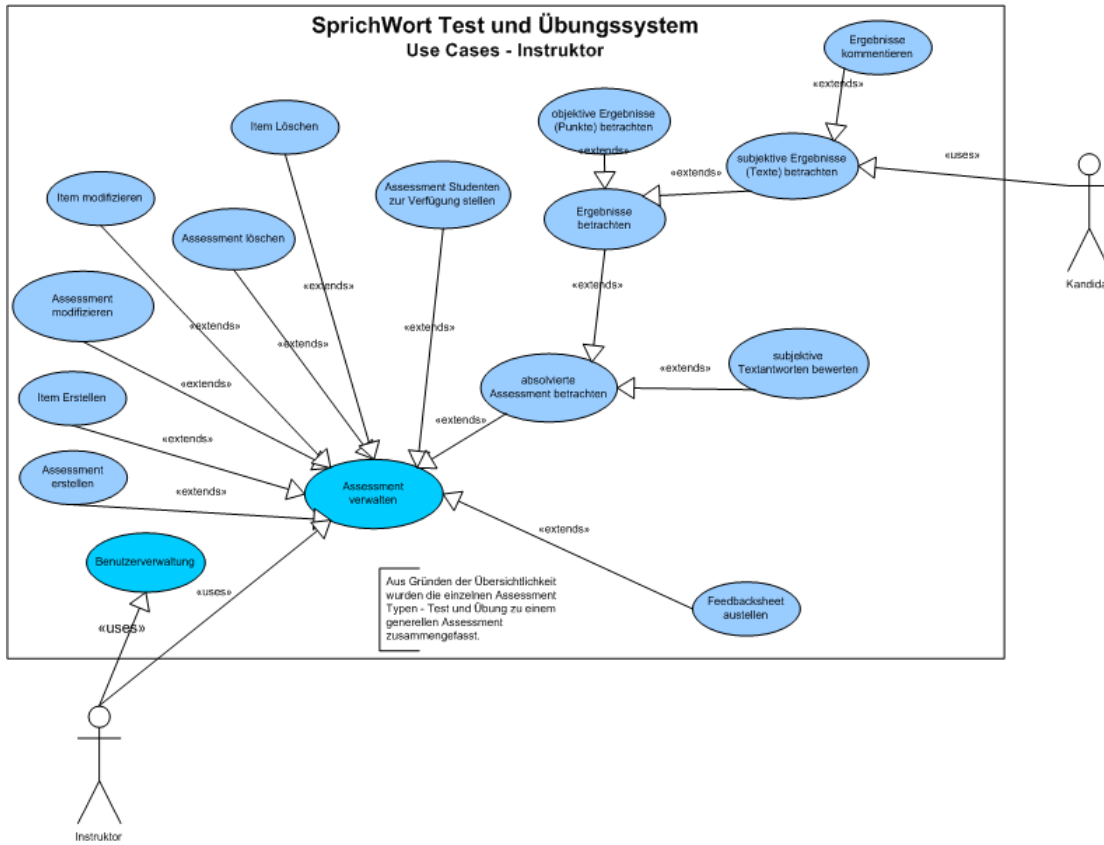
SprichWort Test und Übungssystem
Use Cases - Instruktor

Ergebnisse kommentieren

«extends»

objektive Ergebnisse (Punkte) betrachten

«extends»

subjektive Ergebnisse (Texte) betrachten

«uses»

«extends»

Item Löschen

Item modifizieren

Assessment Studenten zur Verfügung stellen

Ergebnisse betrachten

Assessment löschen

Kandida

«extends»

«extends»

Assessment modifizieren

«extends»

«extends»

«extends»

subjektive Textantworten bewerten

«extends»

absolvierte Assessment betrachten

«extends»

Item Erstellen

«extends»

«extends»

Assessment erstellen

«extends»

Assessment verwalten

«extends»

Benutzerverwaltung

«uses»

Aus Gründen der Übersichtlichkeit wurden die einzelnen Assessment Typen - Test und Übung zu einem generellen Assessment zusammengefasst.

«uses»

Feedbacksheet austellen

Instruktor